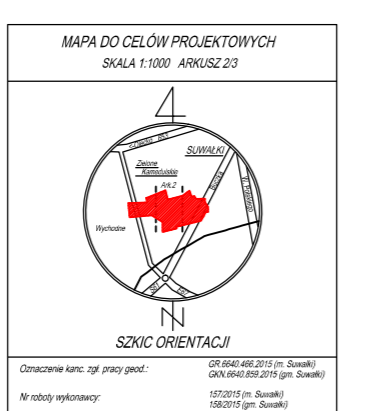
MAPA DO CELÓW PROJEKTOWYCH
SKALA 1:1000 ARKUSZ 2/3

N

SUWAŁKI

Zielone Kamedulskie

Ark.2

Wychodne

SZKIC ORIENTACJI

Oznaczenie kanc. zgł. pracy geod.:
GR.6640.466.2015 (m. Suwałki)
GKN.6640.859.2015 (gm. Suwałki)

Nr roboty wykonawcy:
157/2015 (m. Suwałki)
158/2015 (gm. Suwałki)